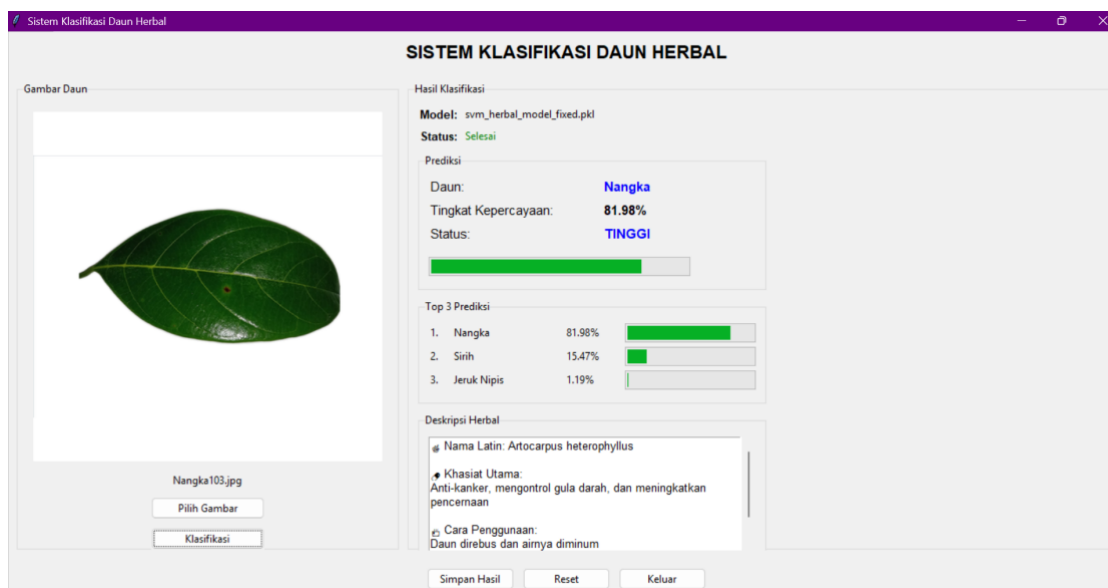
Sistem Klasifikasi Daun Herbal

SISTEM KLASIFIKASI DAUN HERBAL

Gambar Daun

Nangka103.jpg

Pilih Gambar

Klasifikasi

Hasil Klasifikasi

Model: svm_herbal_model_fixed.pkl

Status: Selesai

Prediksi

Daun: Nangka

Tingkat Kepercayaan: 81.98%

Status: TINGGI

Top 3 Prediksi

1. Nangka 81.98%
2. Sirih 15.47%
3. Jeruk Nipis 1.19%

Deskripsi Herbal

Nama Latin: Artocarpus heterophyllus

Khasiat Utama:
Anti-kanker, mengontrol gula darah, dan meningkatkan pencernaan

Cara Penggunaan:
Daun direbus dan airnya diminum

Simpan Hasil

Reset

Keluar